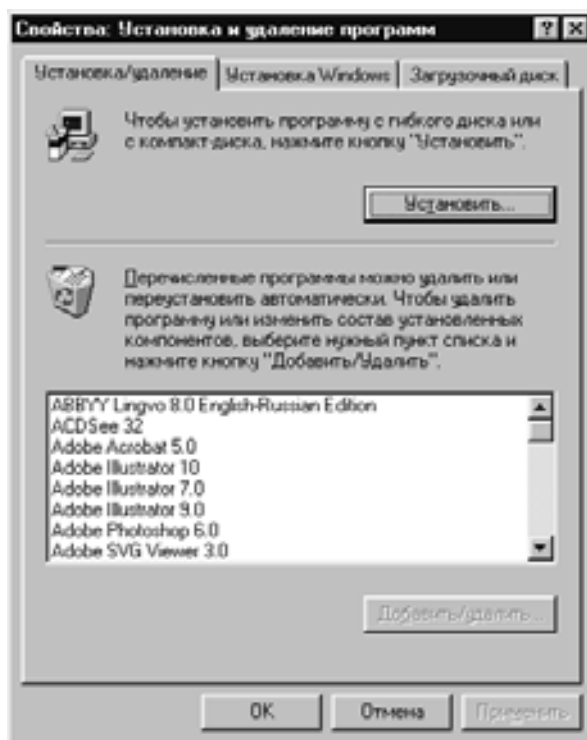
Свойства: Установка и удаление программ ? X

Установка/удаление | Установка Windows | Загрузочный диск

Чтобы установить программу с гибкого диска или с компакт-диска, нажмите кнопку "Установить".

Установить...

Перечисленные программы можно удалить или переустановить автоматически. Чтобы удалить программу или изменить состав установленных компонентов, выберите нужный пункт списка и нажмите кнопку "Добавить/Удалить".

ABBYY Lingvo 8.0 English-Russian Edition
ACDSee 32
Adobe Acrobat 5.0
Adobe Illustrator 10
Adobe Illustrator 7.0
Adobe Illustrator 9.0
Adobe Photoshop 6.0
Adobe SVG Viewer 3.0

Добавить/удалить...

OK | Отмена | Применить